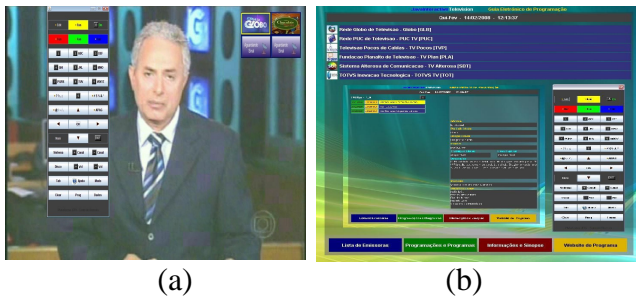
Globo

Qui Fev - 14/02/2008 - 12:13:37

Rede Globo de Televisao - Globo [GLB]

Rede PUC de Televisao - PUC TV [PUC]

Televisao Pocos de Caldas - TV Pocos [TVP]

Fundacao Planalto de Televisao - TV Plan [PLA]

Sistema Alterosa de Comunicacao - TV Alterosa [SBT]

TOTVS Inovacao Tecnologica - TOTVS TV [TOT]

Lista de Emissoras

Programações e Programas

Informações e Sinopse

Website do Programa

(a)

(b)